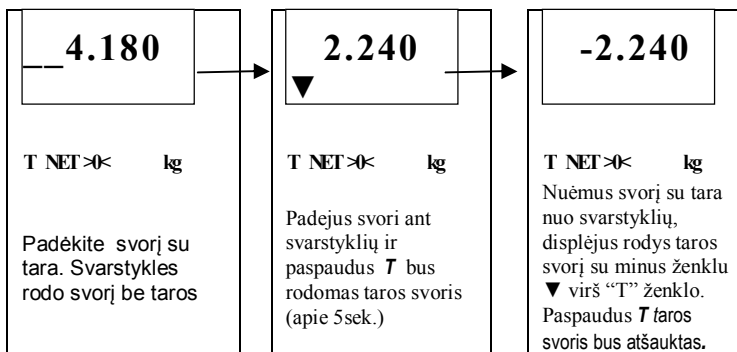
__4.180

T NET >0< kg

Padėkite svorį su tara. Svarstyklės rodo svorį be taros

2.240
▼

T NET >0< kg

Padejus svori ant svarstyklių ir paspaudus *T* bus rodomas taros svoris (apie 5sek.)

-2.240

T NET >0< kg

Nuėmus svorį su tara nuo svarstyklių, displėjus rodys taros svorį su minus ženklu ▼ virš "T" ženklo. Paspaudus *T* taros svoris bus atšauktas.